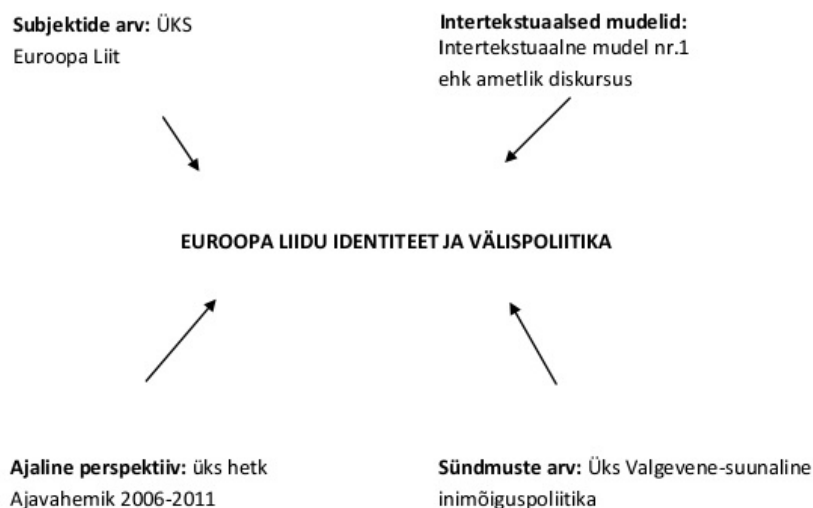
**Subjektide arv:** ÜKS
Euroopa Liit

**Intertekstuaalsed mudelid:**
Intertekstuaalne mudel nr.1
ehk ametlik diskursus

**EUROOPA LIIDU IDENTITEET JA VÄLISPOLIITIKA**

**Ajaline perspektiiv:** üks hetk
Ajavahemik 2006-2011

**Sündmuste arv:** Üks Valgevene-suunaline
inimõiguspoliitika